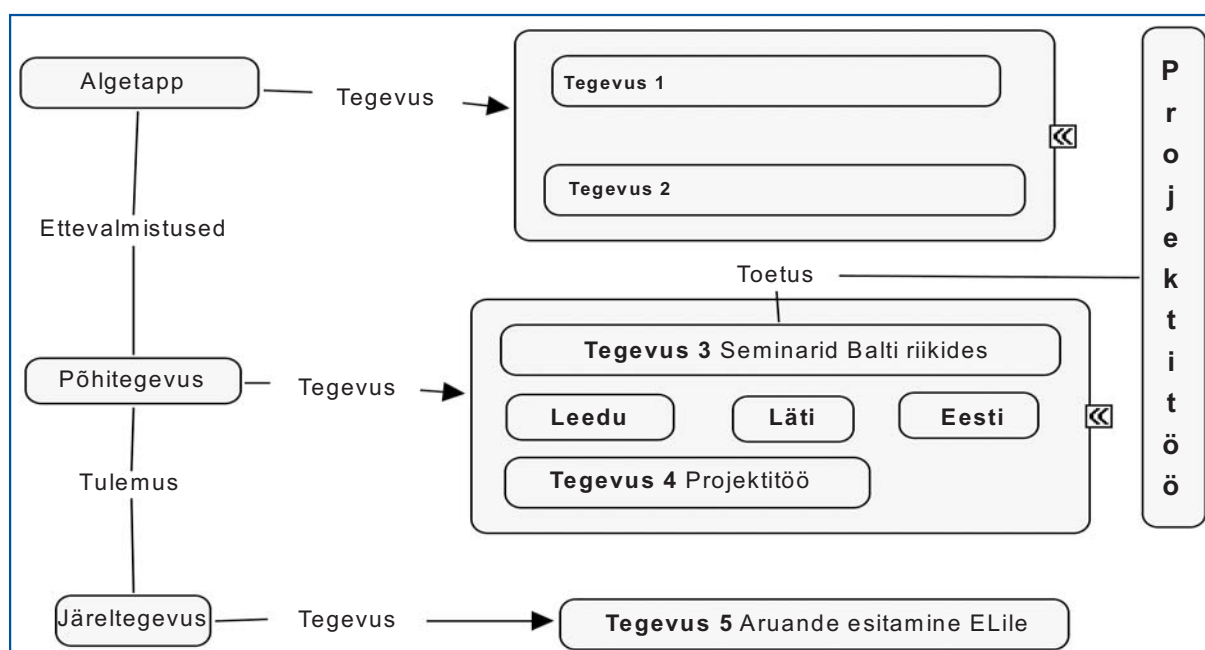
Algetapp

Tegevus

Tegevus 1

Tegevus 2

Projektitöö

Ettevalmistused

Toetus

Tegevus 3 Seminarid Balti riikides

Põhitegevus

Tegevus

Leedu

Läti

Eesti

Tegevus 4 Projektitöö

Tulemus

Järeltegevus

Tegevus

Tegevus 5 Aruande esitamine ELile